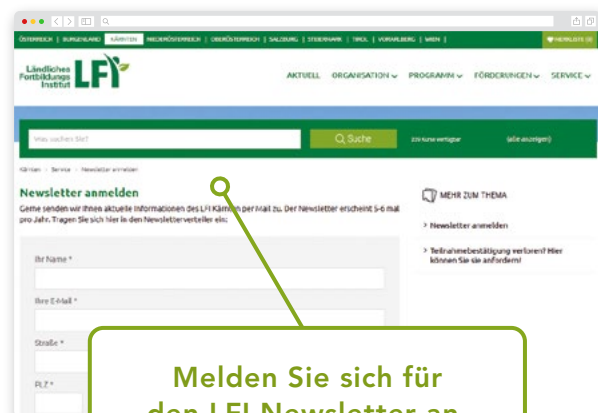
ÖSTERREICH | BURGENLAND | KÄRNTEN | NIEDERÖSTERREICH | OBERÖSTERREICH | SALZBURG | STEIERMARK | TIROL | VORARLBERG | WIEN |

MERKLISTE (0)

Ländliches Fortbildungs Institut LFI

AKTUELL ORGANISATION PROGRAMM FÖRDERUNGEN SERVICE

Was suchen Sie?

Suche

Kärnten > Service > Newsletter anmelden

Newsletter anmelden

Gerne senden wir Ihnen aktuelle Informationen des LFI Kärnten per Mail zu. Der Newsletter erscheint 5-6 mal pro Jahr. Tragen Sie sich hier in den Newsletterverteiler ein:

Ihr Name *

Ihre E-Mail *

Straße *

PLZ *

MEHR ZUM THEMA

> Newsletter anmelden

> Teilnahmebestätigung verloren? Hier können Sie sie anfordern!

Melden Sie sich für
den LFI Newsletter an
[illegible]